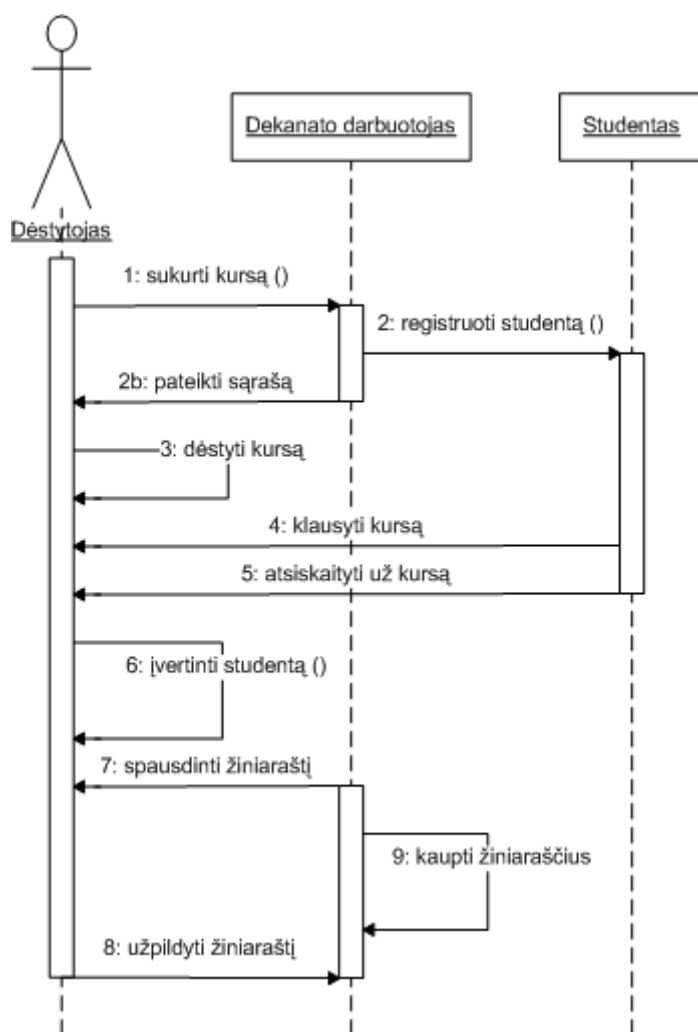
Dekanato darbuotojas

Studentas

Dėstytojas

1: sukurti kursą ()

2: registruoti studentą ()

2b: pateikti sąrašą

3: dėstyti kursą

4: klausyti kursą

5: atsiskaityti už kursą

6: įvertinti studentą ()

7: spausdinti žiniaraštį

9: kaupti žiniaraščius

8: užpildyti žiniaraštį